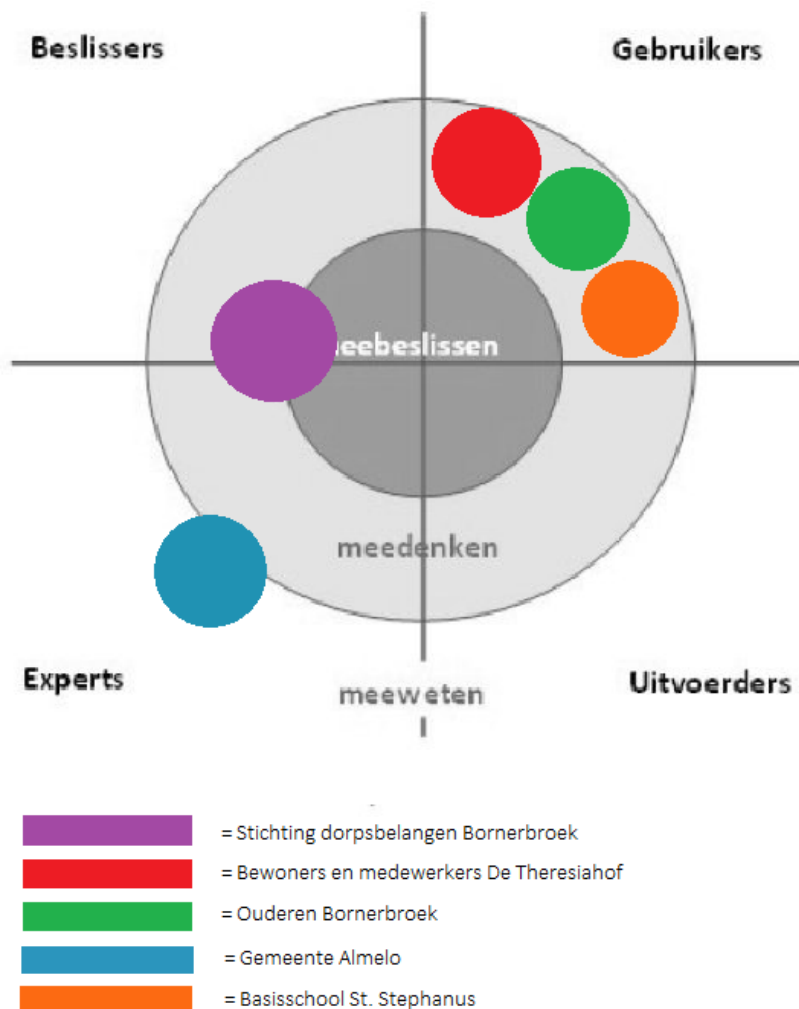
Beslissers

Gebruikers

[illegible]eebeslissen

meedenken

Experts

meeweten

Uitvoerders

= Stichting dorpsbelangen Bornerbroek

= Bewoners en medewerkers De Theresiahof

= Ouderen Bornerbroek

= Gemeente Almelo

= Basisschool St. Stephanus